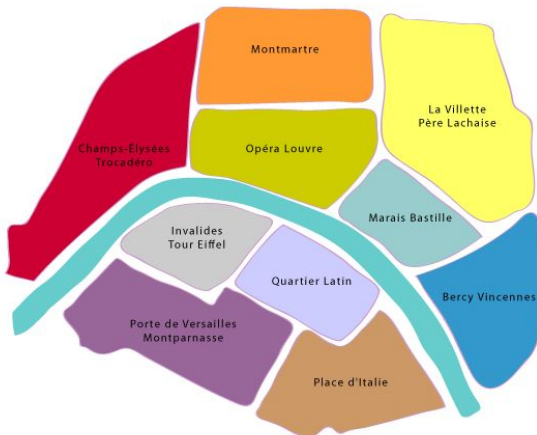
Montmartre

Champs-Élysées
Trocadéro

Opéra Louvre

La Villette
Père Lachaise

Marais Bastille

Invalides
Tour Eiffel

Quartier Latin

Bercy Vincennes

Porte de Versailles
Montparnasse

Place d'Italie